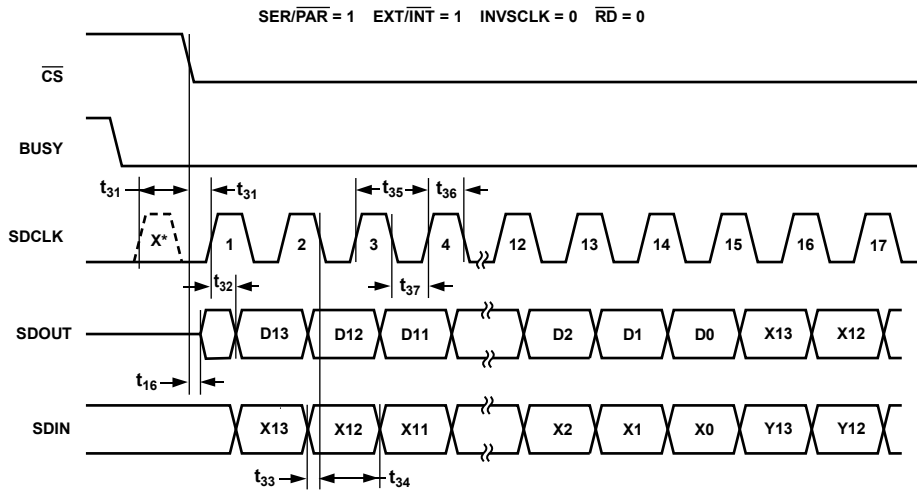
SER/$\overline{PAR}$ = 1 EXT/$\overline{INT}$ = 1 INVSCLK = 0 $\overline{RD}$ = 0

$\overline{CS}$

BUSY

$t_{31}$ $t_{31}$ $t_{35}$ $t_{36}$

SDCLK

X* 1 2 3 4 12 13 14 15 16 17

$t_{32}$ $t_{37}$

SDOUT

D13 D12 D11 D2 D1 D0 X13 X12

$t_{16}$

SDIN

X13 X12 X11 X2 X1 X0 Y13 Y12

$t_{33}$ $t_{34}$